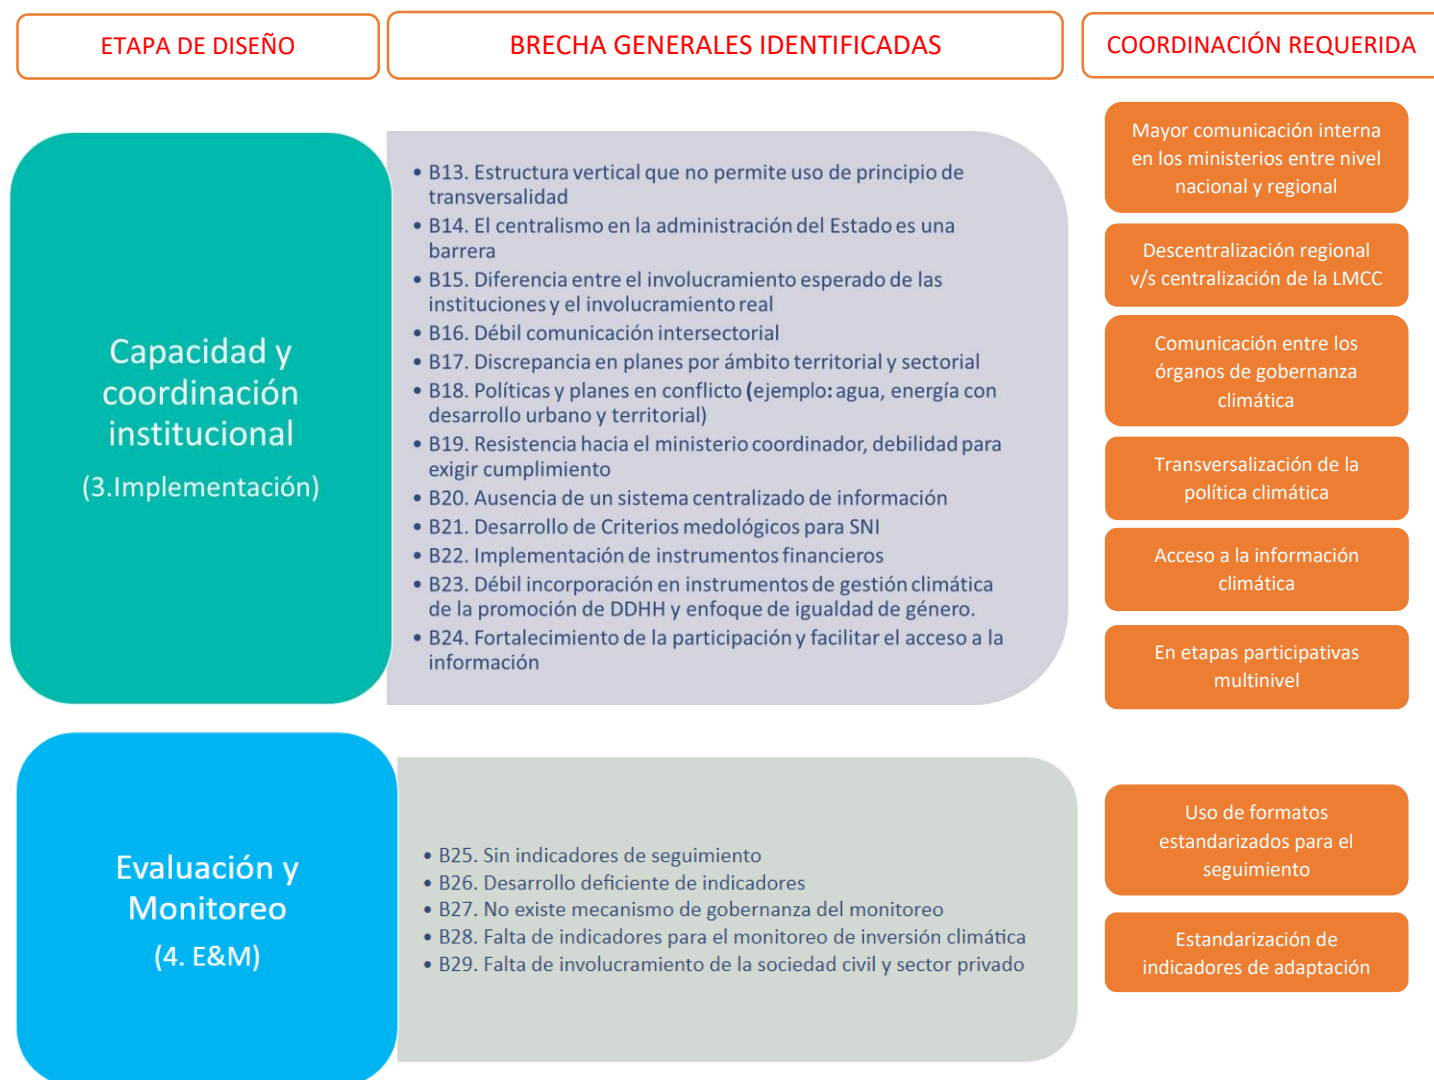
ETAPA DE DISEÑO

BRECHA GENERALES IDENTIFICADAS

COORDINACIÓN REQUERIDA

Capacidad y coordinación institucional
(3.Implementación)

• B13. Estructura vertical que no permite uso de principio de transversalidad
• B14. El centralismo en la administración del Estado es una barrera
• B15. Diferencia entre el involucramiento esperado de las instituciones y el involucramiento real
• B16. Débil comunicación intersectorial
• B17. Discrepancia en planes por ámbito territorial y sectorial
• B18. Políticas y planes en conflicto (ejemplo: agua, energía con desarrollo urbano y territorial)
• B19. Resistencia hacia el ministerio coordinador, debilidad para exigir cumplimiento
• B20. Ausencia de un sistema centralizado de información
• B21. Desarrollo de Criterios medológicos para SNI
• B22. Implementación de instrumentos financieros
• B23. Débil incorporación en instrumentos de gestión climática de la promoción de DDHH y enfoque de igualdad de género.
• B24. Fortalecimiento de la participación y facilitar el acceso a la información

Mayor comunicación interna en los ministerios entre nivel nacional y regional

Descentralización regional v/s centralización de la LMCC

Comunicación entre los órganos de gobernanza climática

Transversalización de la política climática

Acceso a la información climática

En etapas participativas multinivel

Evaluación y Monitoreo
(4. E&M)

• B25. Sin indicadores de seguimiento
• B26. Desarrollo deficiente de indicadores
• B27. No existe mecanismo de gobernanza del monitoreo
• B28. Falta de indicadores para el monitoreo de inversión climática
• B29. Falta de involucramiento de la sociedad civil y sector privado

Uso de formatos estandarizados para el seguimiento

Estandarización de indicadores de adaptación